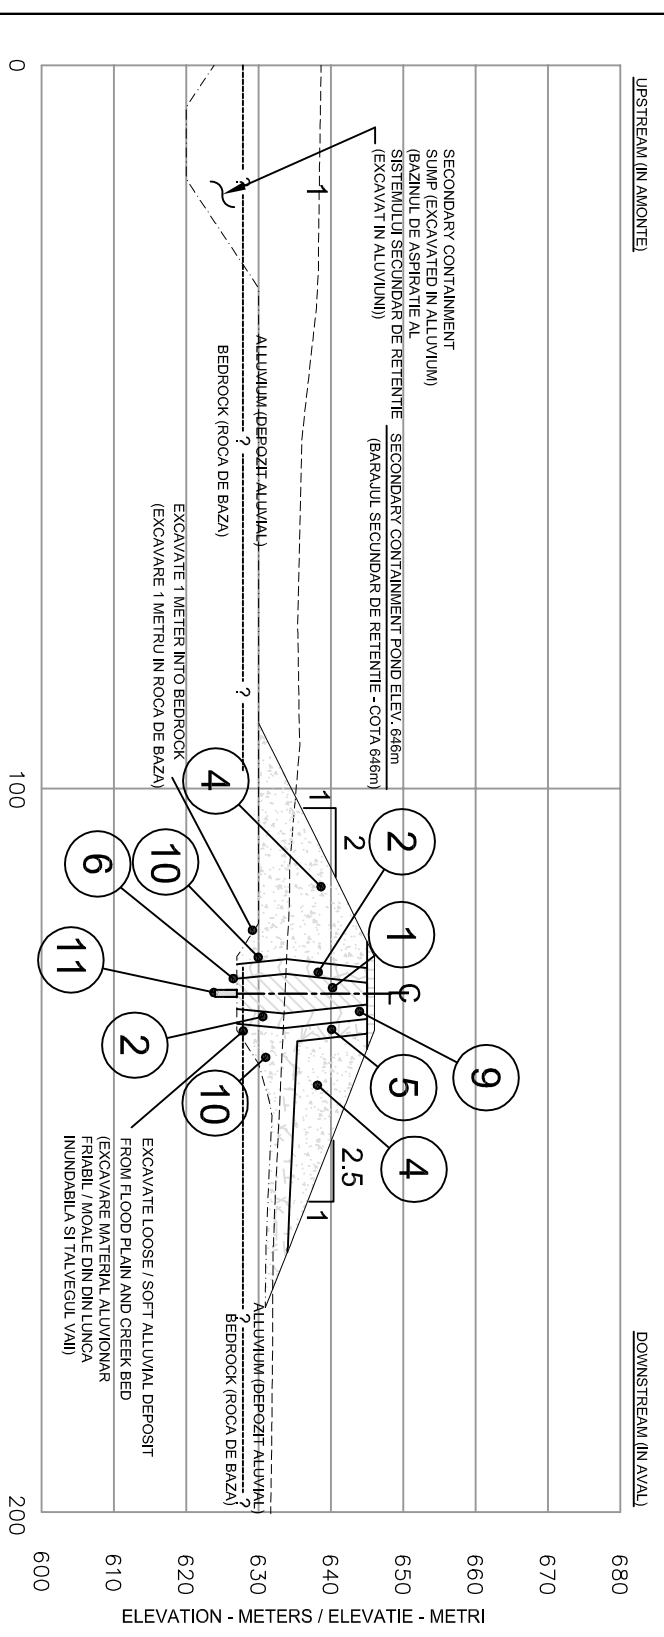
UPSTREAM (IN AMONTE)

DOWNSTREAM (IN AVAL)

SECONDARY CONTAINMENT SUMP (EXCAVATED IN ALLUVIUM) (BAZINUL DE ASPIRATIE AL SISTEMULUI SECUNDAR DE RETENTIE (EXCAVAT IN ALUVIUNI))

SECONDARY CONTAINMENT POND ELEV. 646m (BARAJUL SECUNDAR DE RETENTIE - COTA 646m)

ALLUVIUM (DEPOZIT ALUVIAL)

BEDROCK (ROCA DE BAZA)

EXCAVATE 1 METER INTO BEDROCK (EXCAVARE 1 METRU IN ROCA DE BAZA)

EXCAVATE LOOSE / SOFT ALLUVIAL DEPOSIT FROM FLOOD PLAIN AND CREEK BED (EXCAVARE MATERIAL ALUVIONAR FRIABIL / MOALE DIN DIN LUNCA INUNDABILA SI TALVEGUL VAII)

ALLUVIUM (DEPOZIT ALUVIAL)

BEDROCK (ROCA DE BAZA)

1

?

?

?

?

1

2

2.5

1

2

1

4

10

6

11

2

10

5

9

4

℄

0

100

200

600

610

620

630

640

650

660

670

680

ELEVATION - METERS / ELEVATIE - METRI